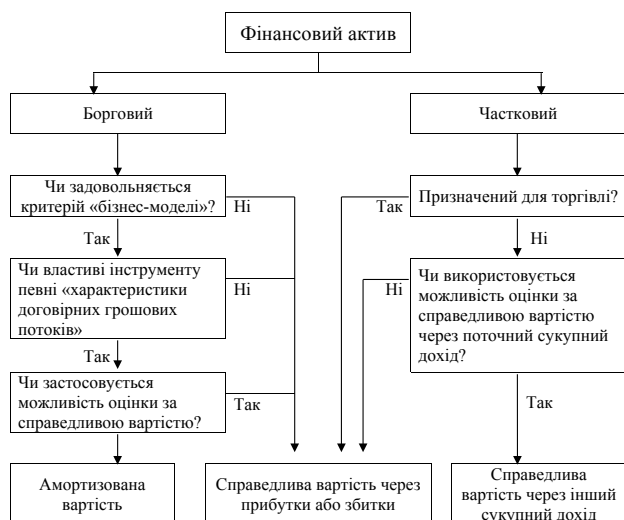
Фінансовий актив

Борговий

Частковий

Чи задовольняється критерій «бізнес-моделі»?

Ні

Так

Чи властиві інструменту певні «характеристики договірних грошових потоків»

Ні

Так

Чи застосовується можливість оцінки за справедливою вартістю?

Так

Призначений для торгівлі?

Так

Ні

Чи використовується можливість оцінки за справедливою вартістю через поточний сукупний дохід?

Ні

Так

Амортизована вартість

Справедлива вартість через прибутки або збитки

Справедлива вартість через інший сукупний дохід